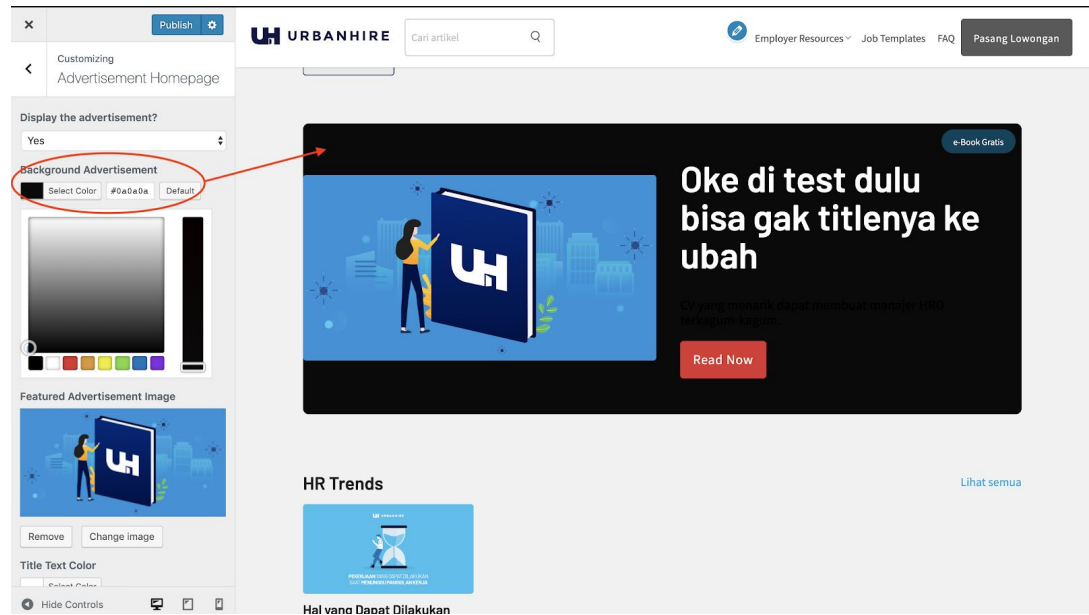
×
Publish

Customizing
Advertisement Homepage

Display the advertisement?
Yes

Background Advertisement
Select Color #0a0a0a Default

Featured Advertisement Image

Remove Change image

Title Text Color
Select Color

Hide Controls

UH URBANHIRE
Cari artikel
Employer Resources Job Templates FAQ Pasang Lowongan

e-Book Gratis
Oke di test dulu bisa gak titlenya ke ubah
CV yang menarik dapat membuat manajer HRD tercengang kagum.
Read Now

HR Trends
Lihat semua

Hal yang Dapat Dilakukan